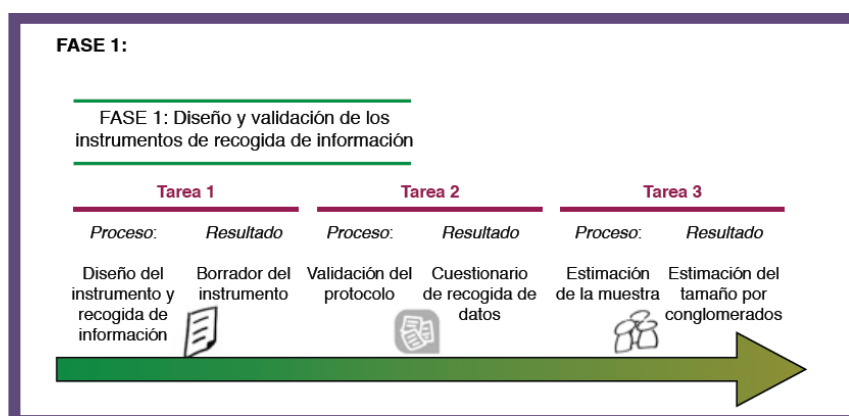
FASE 1:

FASE 1: Diseño y validación de los instrumentos de recogida de información

Tarea 1

Proceso: Diseño del instrumento y recogida de información

Resultado: Borrador del instrumento

Tarea 2

Proceso: Validación del protocolo

Resultado: Cuestionario de recogida de datos

Tarea 3

Proceso: Estimación de la muestra

Resultado: Estimación del tamaño por conglomerados